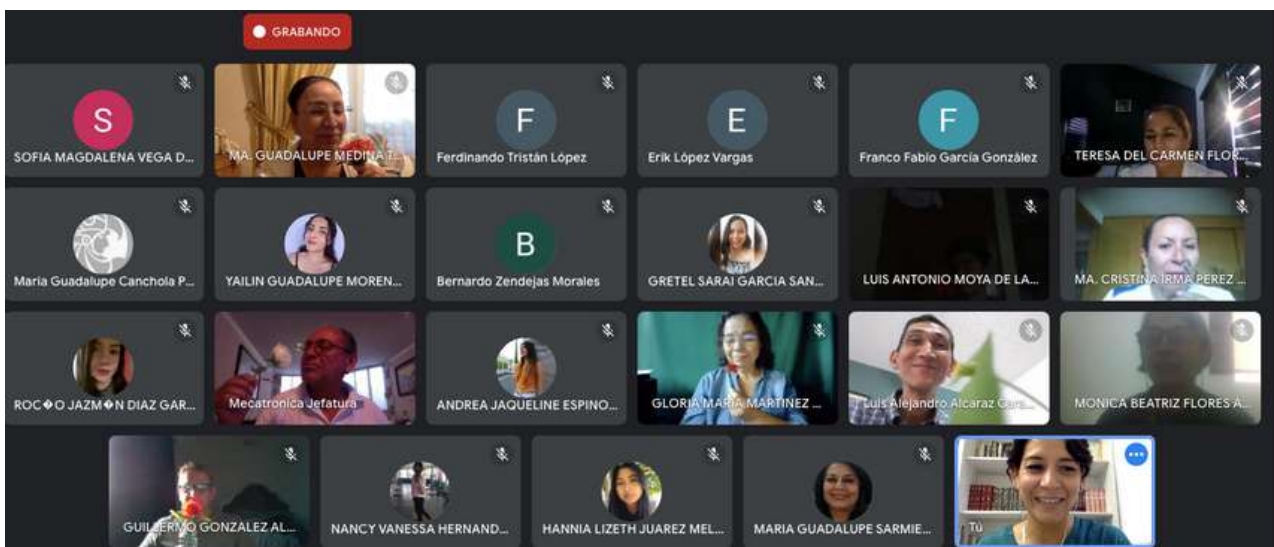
GRABANDO

S
SOFIA MAGDALENA VEGA D...

MA. GUADALUPE MEDINA T...

F
Ferdinando Tristán López

E
Erik López Vargas

F
Franco Fabio García González

TERESA DEL CARMEN FLOR...

Maria Guadalupe Canchola P...

YAILIN GUADALUPE MOREN...

B
Bernardo Zendejas Morales

GRETEL SARAI GARCIA SAN...

LUIS ANTONIO MOYA DE LA...

MA. CRISTINA IRMA PEREZ ...

ROC�O JAZM�N DIAZ GAR...

Mecatronica Jefatura

ANDREA JAQUELINE ESPINO...

GLORIA MARIA MARTINEZ ...

Luis Alejandro Alcaraz Gar...

MONICA BEATRIZ FLORES A...

GUILLERMO GONZALEZ AL...

NANCY VANESSA HERNAND...

HANNIA LIZETH JUAREZ MEL...

MARIA GUADALUPE SARMIE...

Tú